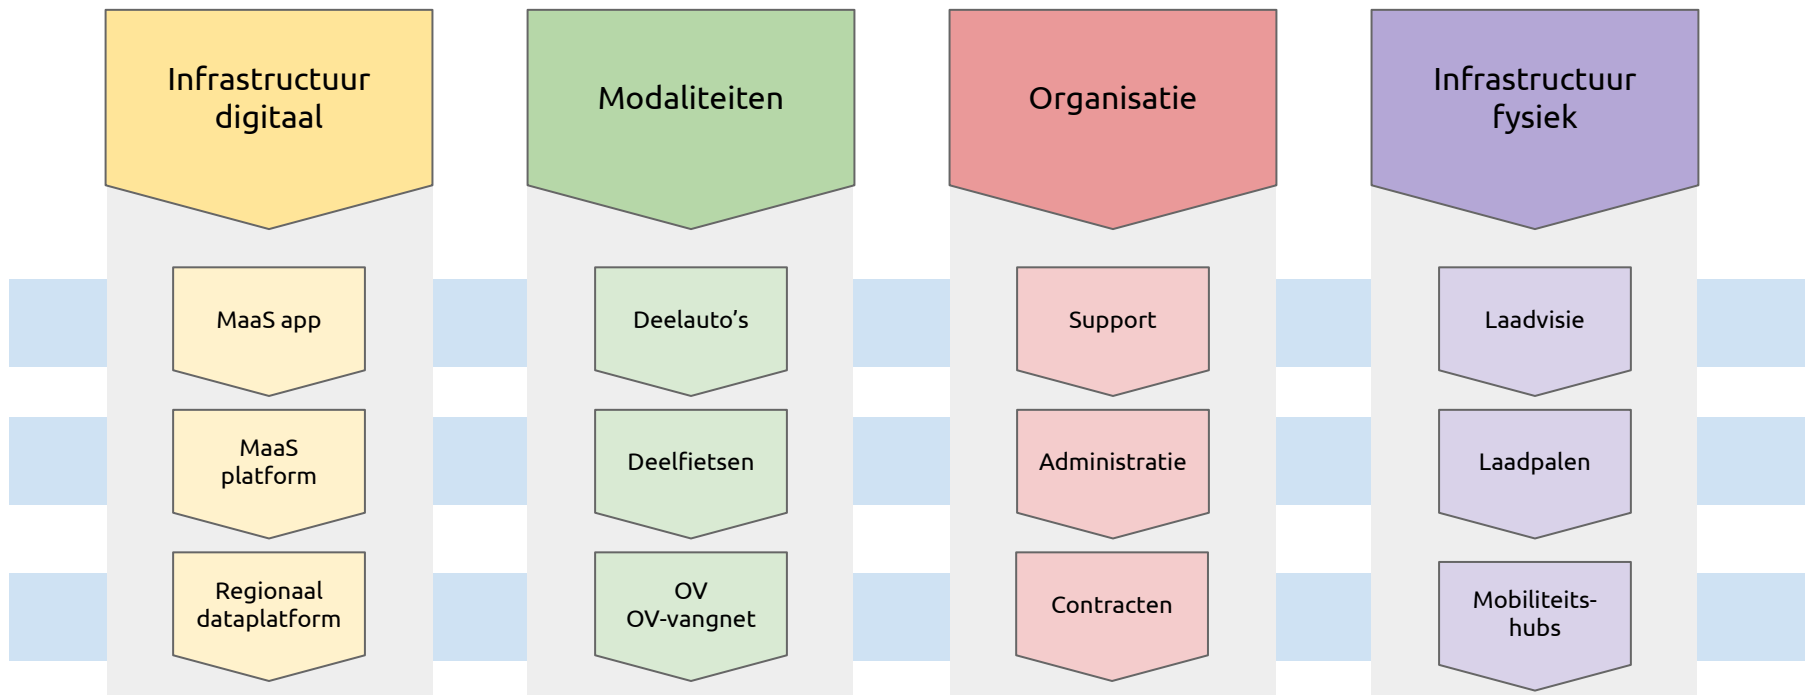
Infrastructuur digitaal

MaaS app

MaaS platform

Regionaal dataplatform

Modaliteiten

Deelauto’s

Deelfietsen

OV
OV-vangnet

Organisatie

Support

Administratie

Contracten

Infrastructuur fysiek

Laadvisie

Laadpalen

Mobiliteits-hubs